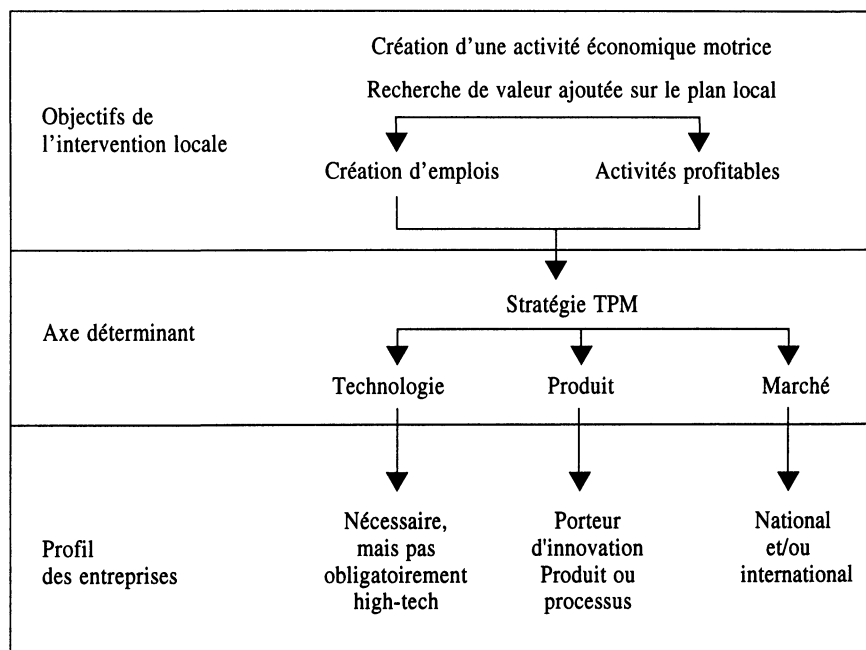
Objectifs de l'intervention locale

Création d'une activité économique motrice

Recherche de valeur ajoutée sur le plan local

Création d'emplois

Activités profitables

Axe déterminant

Stratégie TPM

Technologie

Produit

Marché

Profil des entreprises

Nécessaire, mais pas obligatoirement high-tech

Porteur d'innovation Produit ou processus

National et/ou international